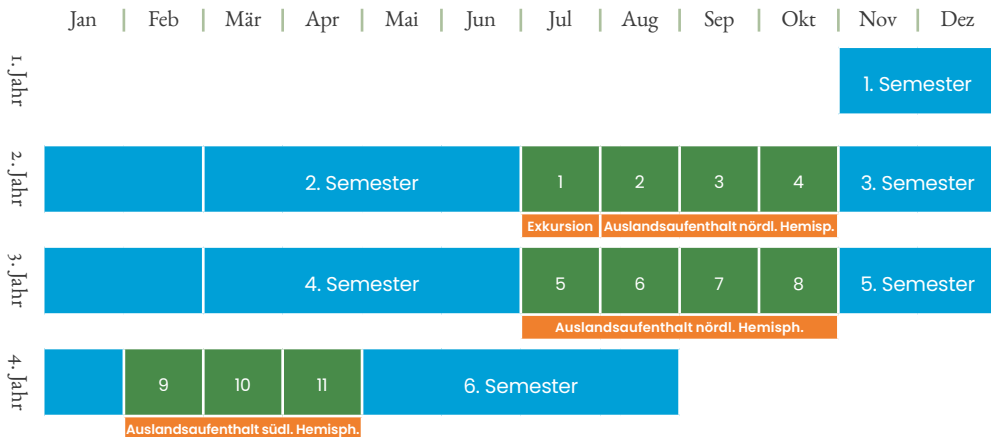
| Jan | Feb | Mär | Apr | Mai | Jun | Jul | Aug | Sep | Okt | Nov | Dez |

1. Jahr: 1. Semester

2. Jahr: 2. Semester | 1 | 2 | 3 | 4 | 3. Semester
Exkursion | Auslandsaufenthalt nördl. Hemisp.

3. Jahr: 4. Semester | 5 | 6 | 7 | 8 | 5. Semester
Auslandsaufenthalt nördl. Hemisph.

4. Jahr: 9 | 10 | 11 | 6. Semester
Auslandsaufenthalt südl. Hemisph.